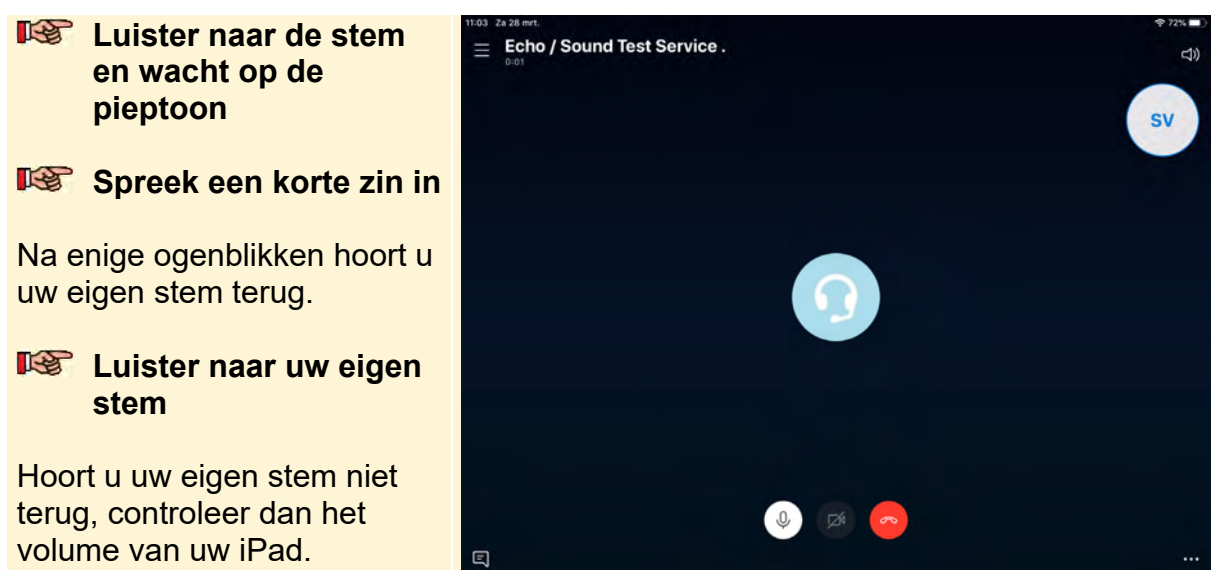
Luister naar de stem en wacht op de pieptoon

Spreek een korte zin in

Na enige ogenblikken hoort u uw eigen stem terug.

Luister naar uw eigen stem

Hoort u uw eigen stem niet terug, controleer dan het volume van uw iPad.

11:03 Za 28 mrt.

72%

Echo / Sound Test Service .

0:01

SV